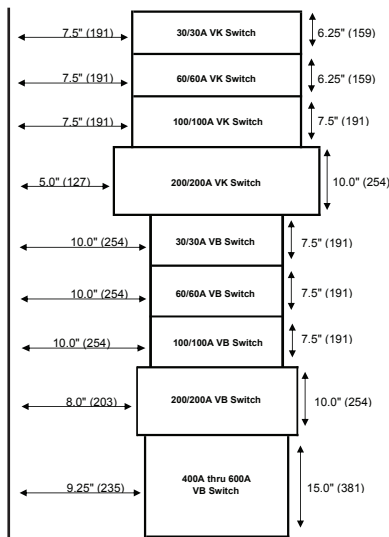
7.5" (191)
30/30A VK Switch
6.25" (159)

7.5" (191)
60/60A VK Switch
6.25" (159)

7.5" (191)
100/100A VK Switch
7.5" (191)

5.0" (127)
200/200A VK Switch
10.0" (254)

10.0" (254)
30/30A VB Switch
7.5" (191)

10.0" (254)
60/60A VB Switch
7.5" (191)

10.0" (254)
100/100A VB Switch
7.5" (191)

8.0" (203)
200/200A VB Switch
10.0" (254)

9.25" (235)
400A thru 600A VB Switch
15.0" (381)